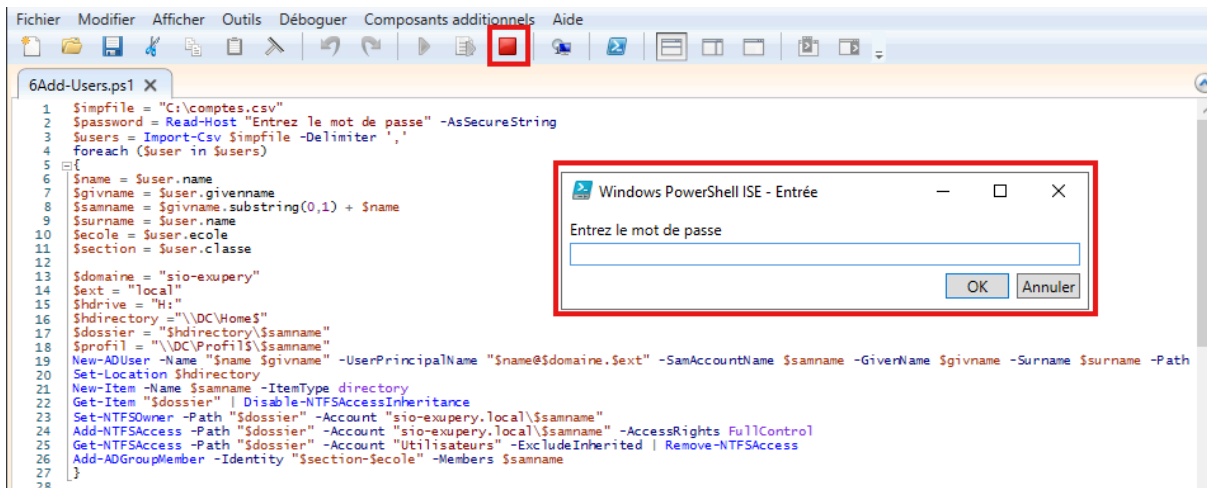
Fichier Modifier Afficher Outils Déboguer Composants additionnels Aide

6Add-Users.ps1 ×

1 $impfile = "C:\comptes.csv"
2 $password = Read-Host "Entrez le mot de passe" -AsSecureString
3 $users = Import-Csv $impfile -Delimiter ','
4 foreach ($user in $users)
5 {
6 $name = $user.name
7 $givname = $user.givenname
8 $samname = $givname.substring(0,1) + $name
9 $surname = $user.name
10 $ecole = $user.ecole
11 $section = $user.classe
12
13 $domaine = "sio-exupery"
14 $ext = "local"
15 $hdrive = "H:"
16 $hdirectory ="\\DC\Home$"
17 $dossier = "$hdirectory\$samname"
18 $profil = "\\DC\Profil$\$samname"
19 New-ADUser -Name "$name $givname" -UserPrincipalName "$name@$domaine.$ext" -SamAccountName $samname -GivenName $givname -Surname $surname -Path
20 Set-Location $hdirectory
21 New-Item -Name $samname -ItemType directory
22 Get-Item "$dossier" | Disable-NTFSAccessInheritance
23 Set-NTFSOwner -Path "$dossier" -Account "sio-exupery.local\$samname"
24 Add-NTFSAccess -Path "$dossier" -Account "sio-exupery.local\$samname" -AccessRights FullControl
25 Get-NTFSAccess -Path "$dossier" -Account "Utilisateurs" -ExcludeInherited | Remove-NTFSAccess
26 Add-ADGroupMember -Identity "$section-$ecole" -Members $samname
27 }
28

Windows PowerShell ISE - Entrée
Entrez le mot de passe
OK Annuler